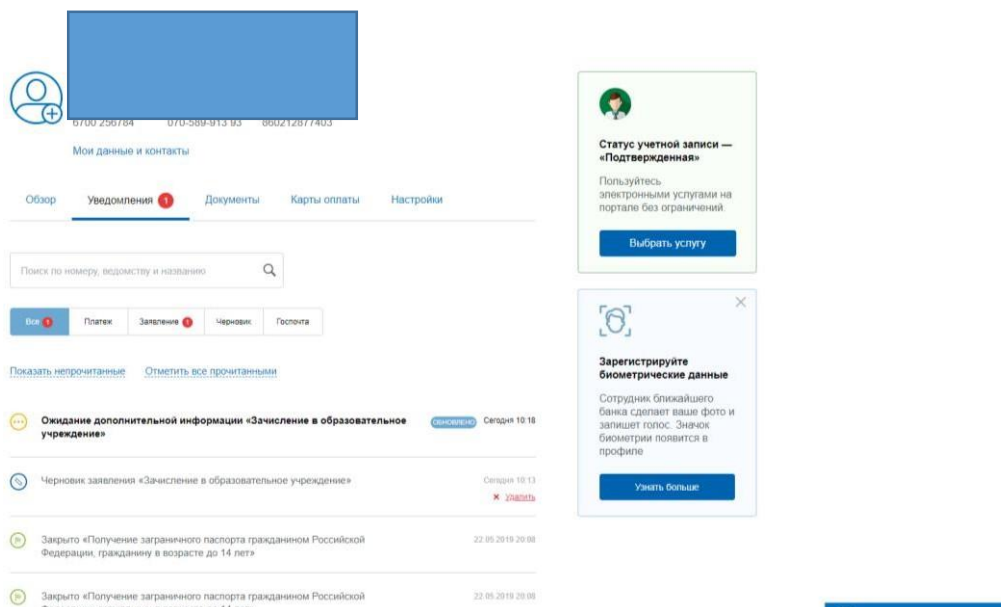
6700 256784 070-589-913 93 860212877403

Мои данные и контакты

Обзор Уведомления 1 Документы Карты оплаты Настройки

Поиск по номеру, ведомству и названию

Все 1 Платеж Заявление 1 Черновик Госпочта

Показать непрочитанные Отметить все прочитанными

Ожидание дополнительной информации «Зачисление в образовательное учреждение» ОБНОВЛЕНО Сегодня 10:18

Черновик заявления «Зачисление в образовательное учреждение» Сегодня 10:13 × удалить

Закрыто «Получение заграничного паспорта гражданином Российской Федерации, гражданину в возрасте до 14 лет» 22.05.2019 20:08

Закрыто «Получение заграничного паспорта гражданином Российской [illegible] 22.05.2019 20:08

Статус учетной записи — «Подтвержденная»

Пользуйтесь электронными услугами на портале без ограничений.

Выбрать услугу

Зарегистрируйте биометрические данные

Сотрудник ближайшего банка сделает ваше фото и запишет голос. Значок биометрии появится в профиле

Узнать больше